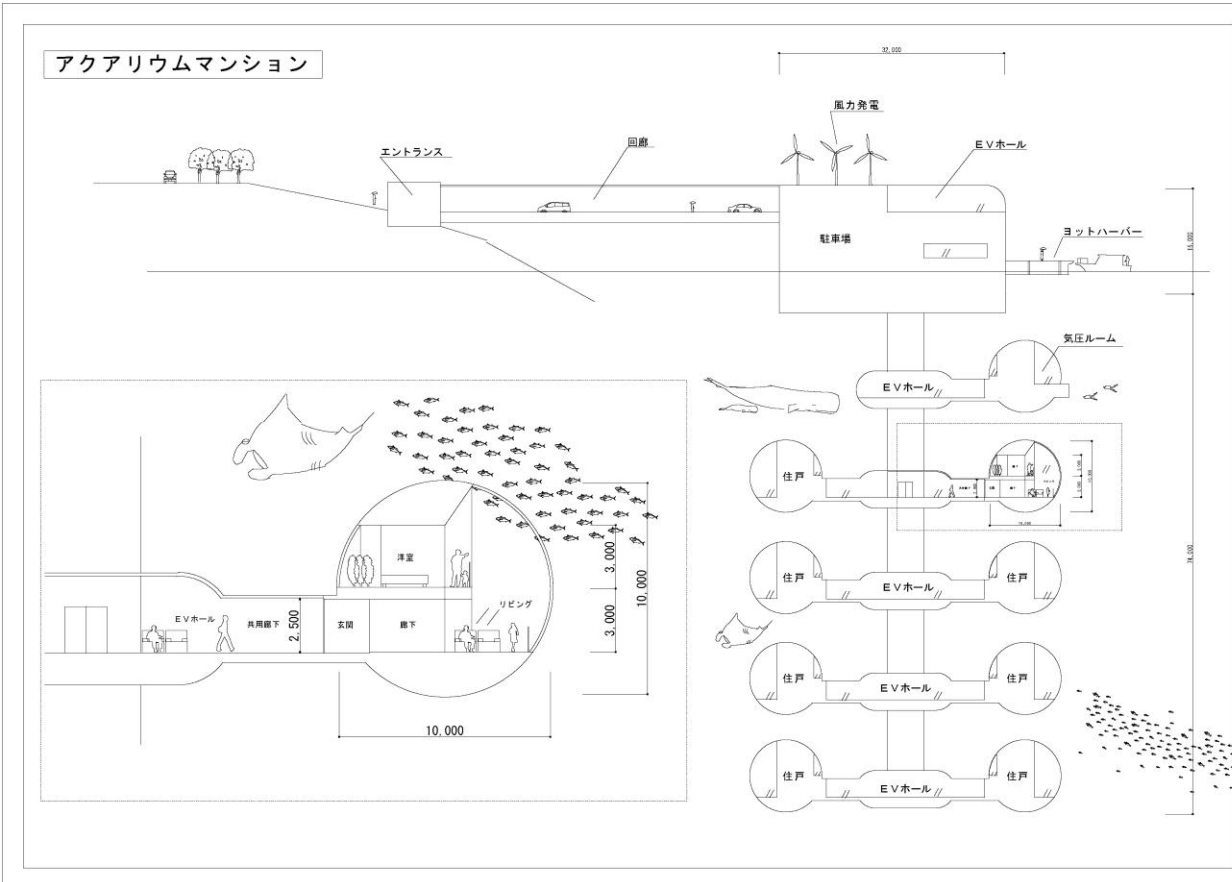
アクアリウムマンション

32,000

風力発電

回廊

エントランス

EVホール

駐車場

ヨットハーバー

15,000

気圧ルーム

EVホール

住戸

住戸

EVホール

住戸

住戸

EVホール

住戸

住戸

EVホール

住戸

78,000

洋室

EVホール

共用廊下

2,500

玄関

廊下

リビング

3,000

3,000

10,000

10,000